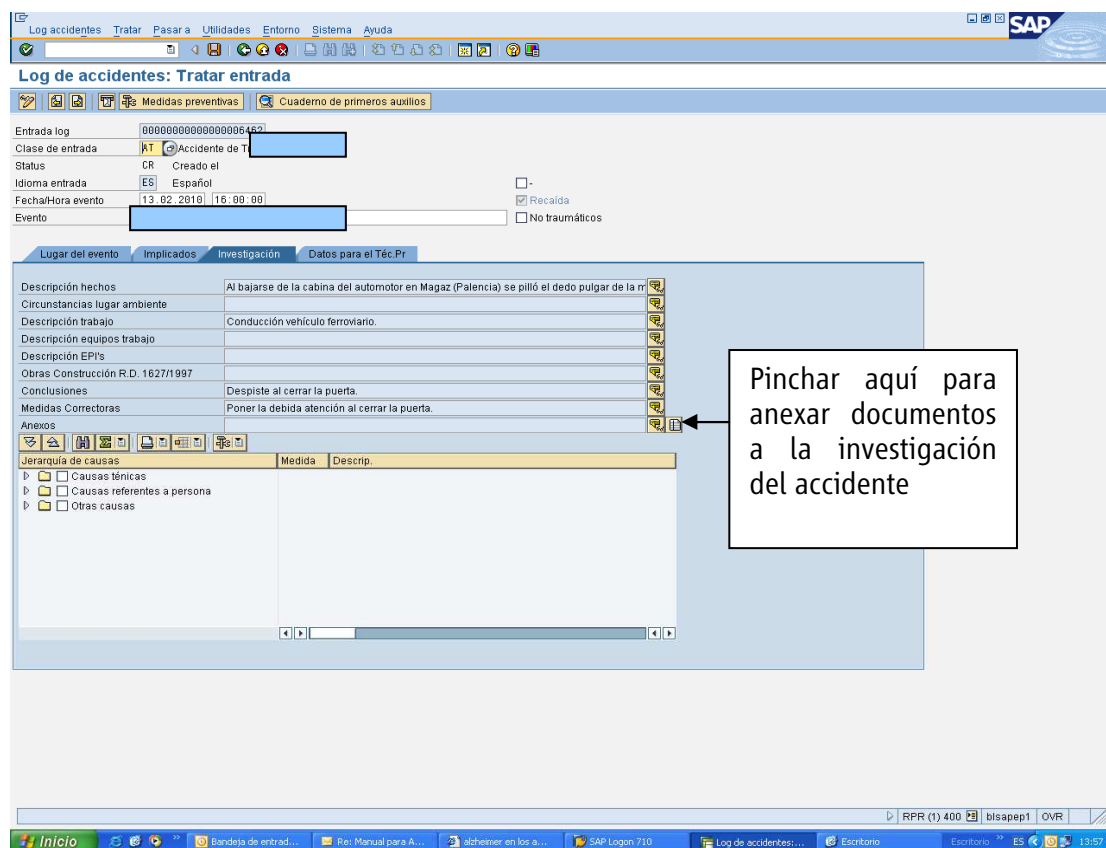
Log accidentes Tratar Pasar a Utilidades Entorno Sistema Ayuda

SAP

Log de accidentes: Tratar entrada

Medidas preventivas | Cuaderno de primeros auxilios

| | |
|---|---|
| Entrada log | 0000000000000006462 |
| Clase de entrada | AT Accidente de T |
| Status | CR Creado el |
| Idioma entrada | ES Español |
| Fecha/Hora evento | 13.02.2010 16:00:00 |
| Evento | |

-
Recaída
No traumáticos

Lugar del evento | Implicados | Investigación | Datos para el Téc.Pr

| | |
|---|---|
| Descripción hechos | Al bajarse de la cabina del automotor en Magaz (Palencia) se pilló el dedo pulgar de la m |
| Circunstancias lugar ambiente | |
| Descripción trabajo | Conducción vehículo ferroviario. |
| Descripción equipos trabajo | |
| Descripción EPI's | |
| Obras Construcción R.D. 1627/1997 | |
| Conclusiones | Despiste al cerrar la puerta. |
| Medidas Correctoras | Poner la debida atención al cerrar la puerta. |
| Anexos | |

Pinchar aquí para anexar documentos a la investigación del accidente

| Jerarquía de causas | Medida | Descrip. |
|---|---|---|
| Causas ténicas | | |
| Causas referentes a persona | | |
| Otras causas | | |

RPR (1) 400 | blsapep1 | OVR

Inicio | Bandeja de entrad... | Re: Manual para A... | alzheimer en los a... | SAP Logon 710 | Log de accidentes:... | Escritorio | Escritorio ES 13:57